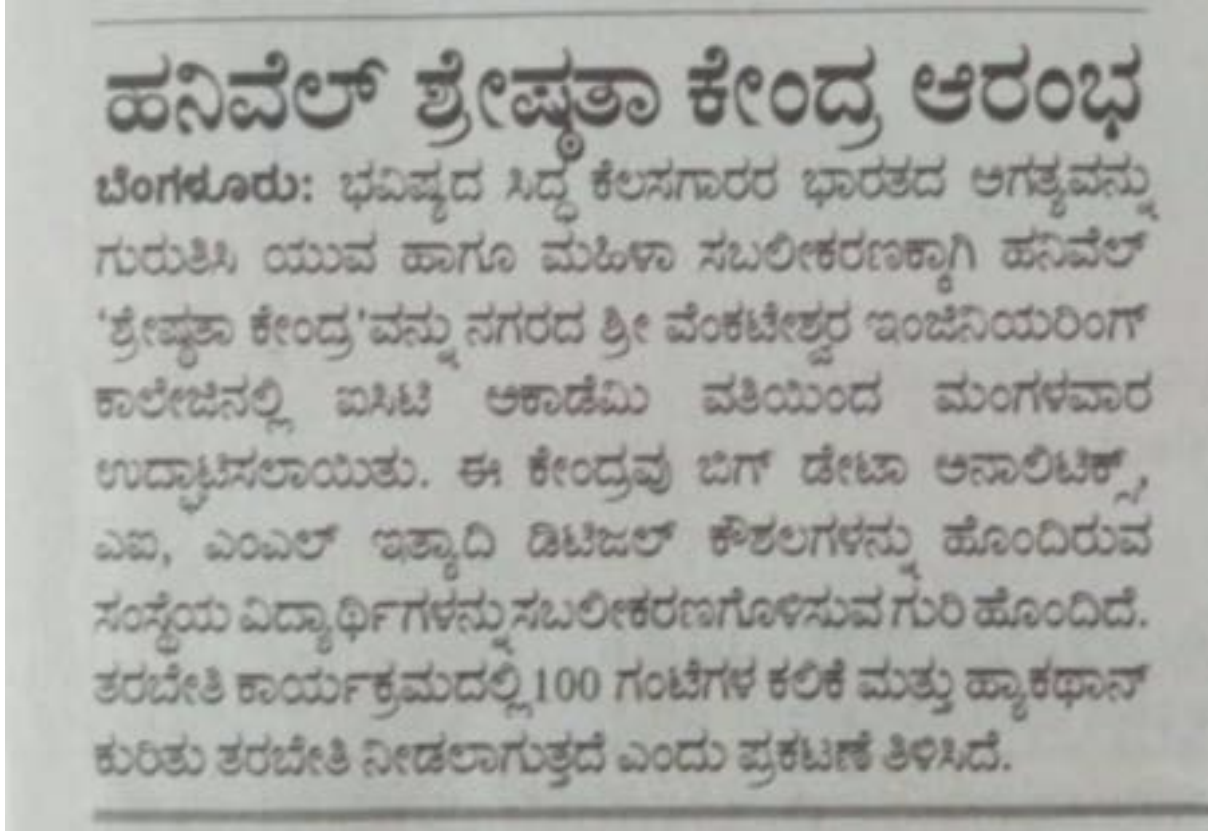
ಹನಿವೆಲ್ ಶ್ರೇಷ್ಠತಾ ಕೇಂದ್ರ ಆರಂಭ

ಬೆಂಗಳೂರು: ಭವಿಷ್ಯದ ಸಿದ್ಧ ಕೆಲಸಗಾರರ ಭಾರತದ ಅಗತ್ಯವನ್ನು ಗುರುತಿಸಿ ಯುವ ಹಾಗೂ ಮಹಿಳಾ ಸಬಲೀಕರಣಕ್ಕಾಗಿ ಹನಿವೆಲ್ 'ಶ್ರೇಷ್ಠತಾ ಕೇಂದ್ರ'ವನ್ನು ನಗರದ ಶ್ರೀ ವೆಂಕಟೇಶ್ವರ ಇಂಜಿನಿಯರಿಂಗ್ ಕಾಲೇಜಿನಲ್ಲಿ ಐಸಿಟಿ ಅಕಾಡೆಮಿ ವತಿಯಿಂದ ಮಂಗಳವಾರ ಉದ್ಘಾಟಿಸಲಾಯಿತು. ಈ ಕೇಂದ್ರವು ಬಿಗ್ ಡೇಟಾ ಅನಾಲಿಟಿಕ್ಸ್, ಎಐ, ಎಂಎಲ್ ಇತ್ಯಾದಿ ಡಿಜಿಟಲ್ ಕೌಶಲಗಳನ್ನು ಹೊಂದಿರುವ ಸಂಸ್ಥೆಯ ವಿದ್ಯಾರ್ಥಿಗಳನ್ನು ಸಬಲೀಕರಣಗೊಳಿಸುವ ಗುರಿ ಹೊಂದಿದೆ. ತರಬೇತಿ ಕಾರ್ಯಕ್ರಮದಲ್ಲಿ 100 ಗಂಟೆಗಳ ಕಲಿಕೆ ಮತ್ತು ಹ್ಯಾಕಥಾನ್ ಕುರಿತು ತರಬೇತಿ ನೀಡಲಾಗುತ್ತದೆ ಎಂದು ಪ್ರಕಟಣೆ ತಿಳಿಸಿದೆ.